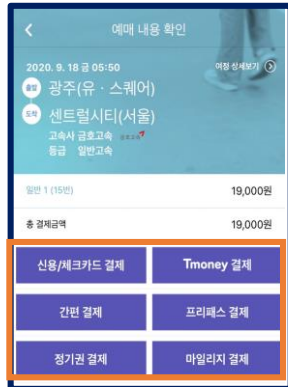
예매 내용 확인

2020. 9. 18 금 05:50

여정 상세보기

출발 광주(유 · 스퀘어)

도착 센트럴시티(서울)

고속사 금호고속

등급 일반고속

일반 1 (15번) 19,000원

총 결제금액 19,000원

신용/체크카드 결제

Tmoney 결제

간편 결제

프리패스 결제

정기권 결제

마일리지 결제